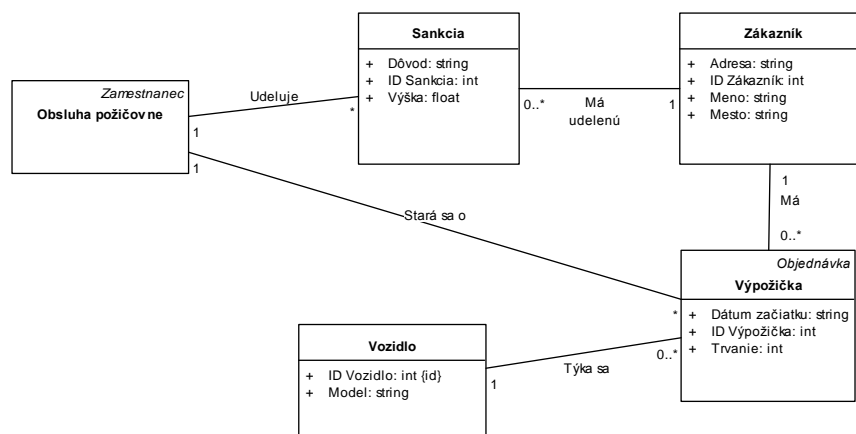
Zamestnanec
Obsluha požičovne

Udeluje

1

*

1

Sankcia

+ Dôvod: string
+ ID Sankcia: int
+ Výška: float

0..*

Má udelenú

1

Zákazník

+ Adresa: string
+ ID Zákazník: int
+ Meno: string
+ Mesto: string

1

Má

0..*

Stará sa o

Objednávka
Výpožička

+ Dátum začiatku: string
+ ID Výpožička: int
+ Trvanie: int

*

0..*

Vozidlo

+ ID Vozidlo: int {id}
+ Model: string

1

Týka sa